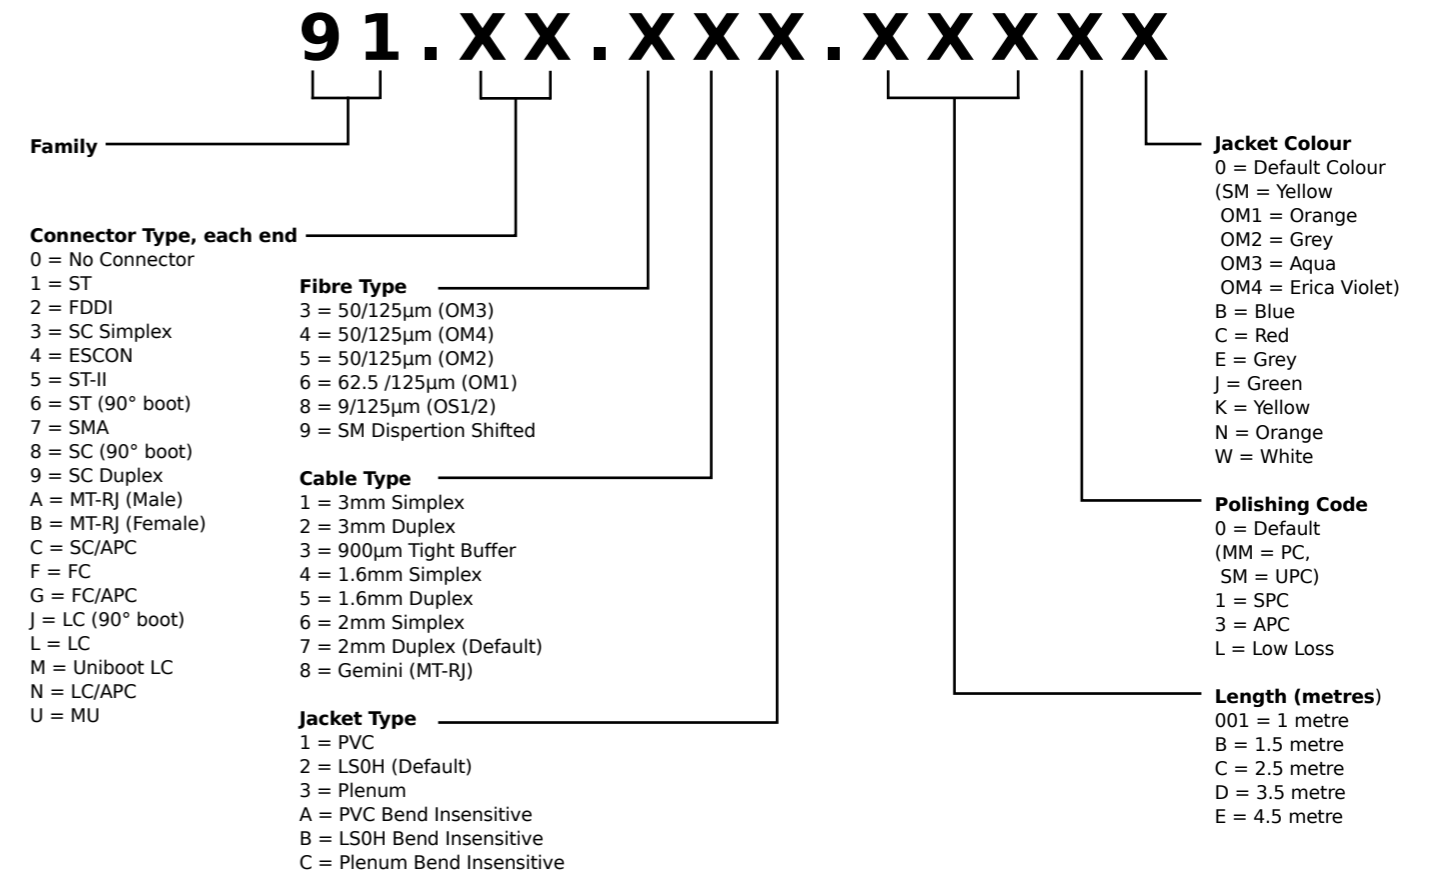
91.XX.XXX.XXXXX

Family

Connector Type, each end
0 = No Connector
1 = ST
2 = FDDI
3 = SC Simplex
4 = ESCON
5 = ST-II
6 = ST (90° boot)
7 = SMA
8 = SC (90° boot)
9 = SC Duplex
A = MT-RJ (Male)
B = MT-RJ (Female)
C = SC/APC
F = FC
G = FC/APC
J = LC (90° boot)
L = LC
M = Uniboot LC
N = LC/APC
U = MU

Fibre Type
3 = 50/125µm (OM3)
4 = 50/125µm (OM4)
5 = 50/125µm (OM2)
6 = 62.5 /125µm (OM1)
8 = 9/125µm (OS1/2)
9 = SM Dispertion Shifted

Cable Type
1 = 3mm Simplex
2 = 3mm Duplex
3 = 900µm Tight Buffer
4 = 1.6mm Simplex
5 = 1.6mm Duplex
6 = 2mm Simplex
7 = 2mm Duplex (Default)
8 = Gemini (MT-RJ)

Jacket Type
1 = PVC
2 = LS0H (Default)
3 = Plenum
A = PVC Bend Insensitive
B = LS0H Bend Insensitive
C = Plenum Bend Insensitive

Jacket Colour
0 = Default Colour
(SM = Yellow
OM1 = Orange
OM2 = Grey
OM3 = Aqua
OM4 = Erica Violet)
B = Blue
C = Red
E = Grey
J = Green
K = Yellow
N = Orange
W = White

Polishing Code
0 = Default
(MM = PC,
SM = UPC)
1 = SPC
3 = APC
L = Low Loss

Length (metres)
001 = 1 metre
B = 1.5 metre
C = 2.5 metre
D = 3.5 metre
E = 4.5 metre